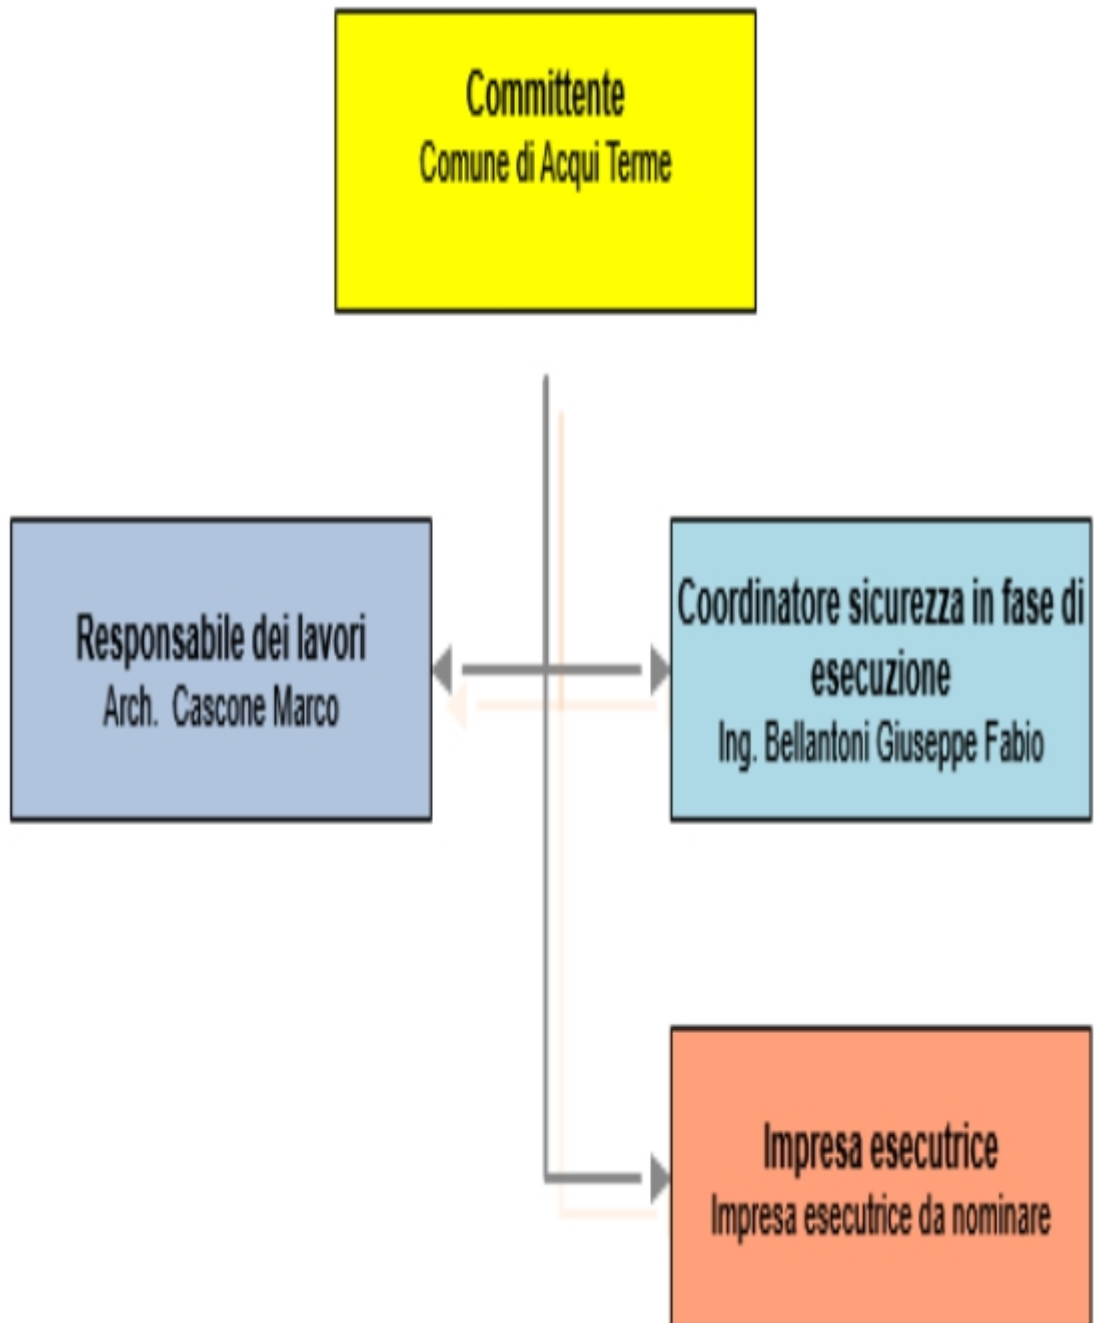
Committente
Comune di Acqui Terme

Responsabile dei lavori
Arch. Cascone Marco

Coordinatore sicurezza in fase di esecuzione
Ing. Bellantoni Giuseppe Fabio

Impresa esecutrice
Impresa esecutrice da nominare